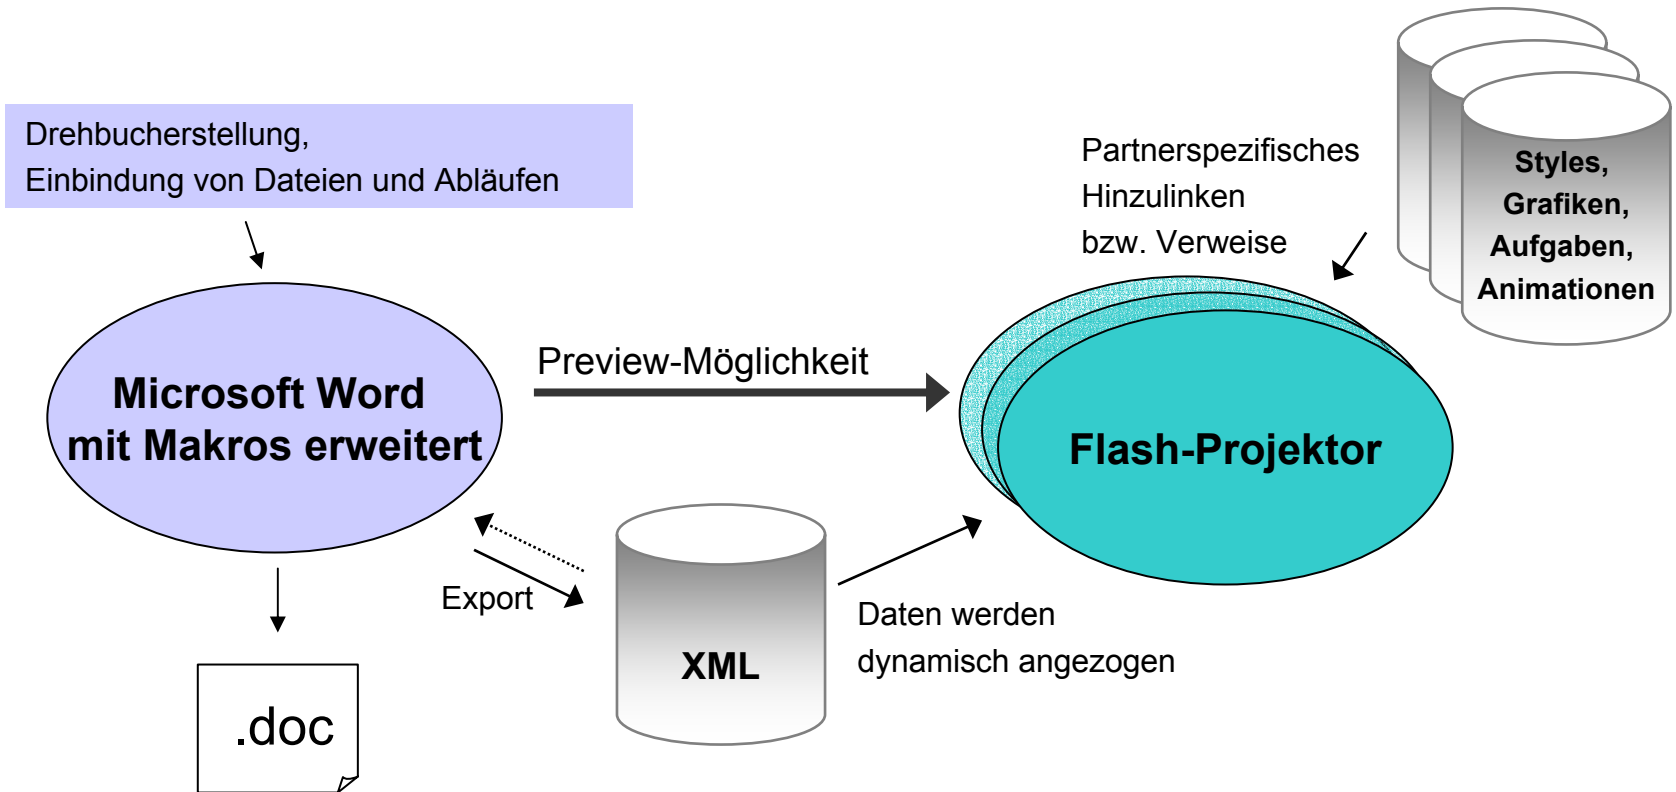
Drehbucherstellung,
Einbindung von Dateien und Abläufen

Partnerspezifisches Hinzulinken bzw. Verweise

Styles, Grafiken, Aufgaben, Animationen

Microsoft Word mit Makros erweitert

Preview-Möglichkeit

Flash-Projektor

Export

XML

Daten werden dynamisch angezogen

.doc